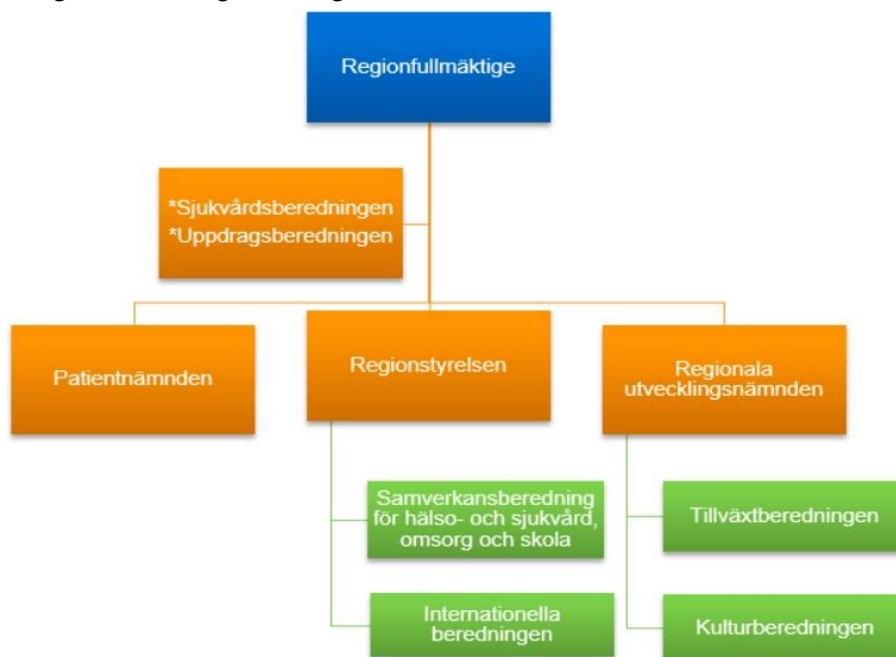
Regionfullmäktige

*Sjukvårdsberedningen
*Uppdragsberedningen

Patientnämnden

Regionstyrelsen

Regionala utvecklingsnämnden

Samverkansberedning för hälso- och sjukvård, omsorg och skola

Internationella beredningen

Tillväxtberedningen

Kulturberedningen